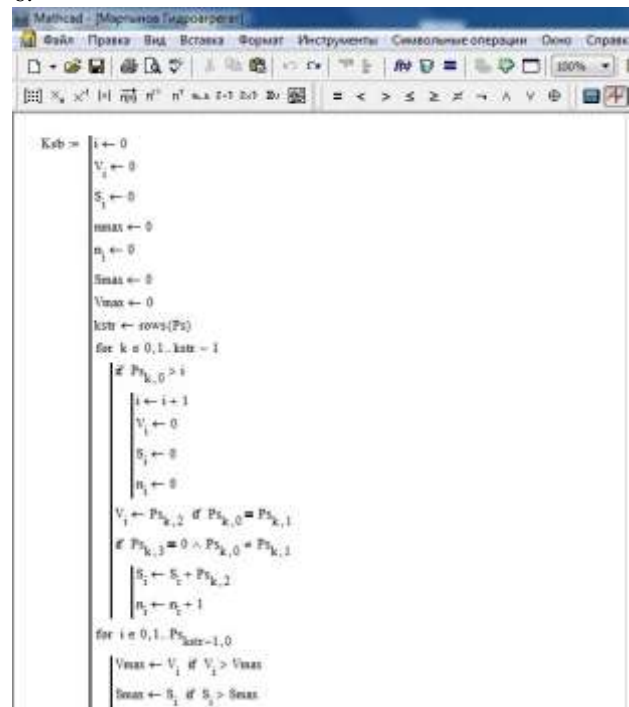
Mathcad - [Мартынов Гидроагрегат]

Файл Правка Вид Вставка Формат Инструменты Символьные операции Окно Справка

100%

$= < > \le \ge \ne \neg \wedge \vee \oplus$

Ksb := $i \leftarrow 0$

$V_i \leftarrow 0$

$S_i \leftarrow 0$

$nmax \leftarrow 0$

$n_i \leftarrow 0$

$Smax \leftarrow 0$

$Vmax \leftarrow 0$

$kstr \leftarrow rows(Ps)$

for $k \in 0,1..kstr-1$

if $Ps_{k,0} > i$

$i \leftarrow i+1$

$V_i \leftarrow 0$

$S_i \leftarrow 0$

$n_i \leftarrow 0$

$V_i \leftarrow Ps_{k,2}$ if $Ps_{k,0} = Ps_{k,1}$

if $Ps_{k,3} = 0 \wedge Ps_{k,0} \ne Ps_{k,1}$

$S_i \leftarrow S_i + Ps_{k,2}$

$n_i \leftarrow n_i + 1$

for $i \in 0,1..Ps_{kstr-1,0}$

$Vmax \leftarrow V_i$ if $V_i > Vmax$

$Smax \leftarrow S_i$ if $S_i > Smax$